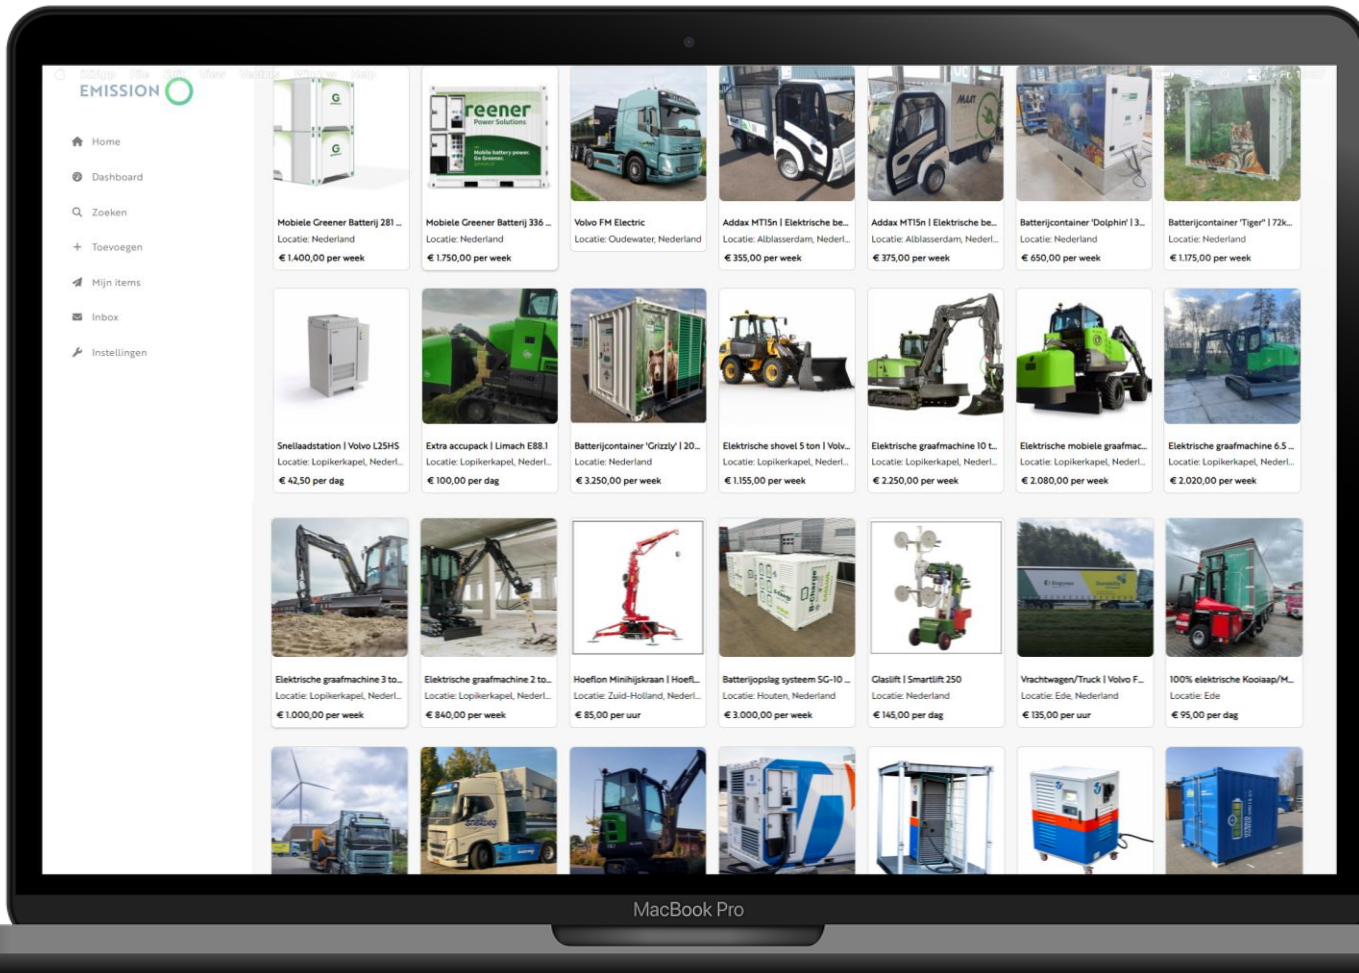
EMISSION

Home
Dashboard
Zoeken
Toevoegen
Mijn items
Inbox
Instellingen

Mobiele Greener Batterij 281 ...
Locatie: Nederland
€ 1.400,00 per week

Mobiele Greener Batterij 336 ...
Locatie: Nederland
€ 1.750,00 per week

Volvo FM Electric
Locatie: Oudewater, Nederland

Addax MT15n | Elektrische be...
Locatie: Alblasserdam, Nederl...
€ 355,00 per week

Addax MT15n | Elektrische be...
Locatie: Alblasserdam, Nederl...
€ 375,00 per week

Batterijcontainer 'Dolphin' | 3...
Locatie: Nederland
€ 650,00 per week

Batterijcontainer 'Tiger' | 72k...
Locatie: Nederland
€ 1.175,00 per week

Snellaadstation | Volvo L25HS
Locatie: Lopikerkapel, Nederl...
€ 42,50 per dag

Extra accupack | Limach E88.1
Locatie: Lopikerkapel, Nederl...
€ 100,00 per dag

Batterijcontainer 'Grizzly' | 20...
Locatie: Nederland
€ 3.250,00 per week

Elektrische shovel 5 ton | Volv...
Locatie: Lopikerkapel, Nederl...
€ 1.155,00 per week

Elektrische graafmachine 10 t...
Locatie: Lopikerkapel, Nederl...
€ 2.250,00 per week

Elektrische mobiele graafmac...
Locatie: Lopikerkapel, Nederl...
€ 2.080,00 per week

Elektrische graafmachine 6.5 ...
Locatie: Lopikerkapel, Nederl...
€ 2.020,00 per week

Elektrische graafmachine 3 to...
Locatie: Lopikerkapel, Nederl...
€ 1.000,00 per week

Elektrische graafmachine 2 to...
Locatie: Lopikerkapel, Nederl...
€ 840,00 per week

Hoeflon Minihijskraan | Hoefl...
Locatie: Zuid-Holland, Nederl...
€ 85,00 per uur

Batterijopslag systeem SG-10 ...
Locatie: Houten, Nederland
€ 3.000,00 per week

Glaslift | Smartlift 250
Locatie: Nederland
€ 145,00 per dag

Vrachtwagen/Truck | Volvo F...
Locatie: Ede, Nederland
€ 135,00 per uur

100% elektrische Kooiaap/M...
Locatie: Ede
€ 95,00 per dag

MacBook Pro